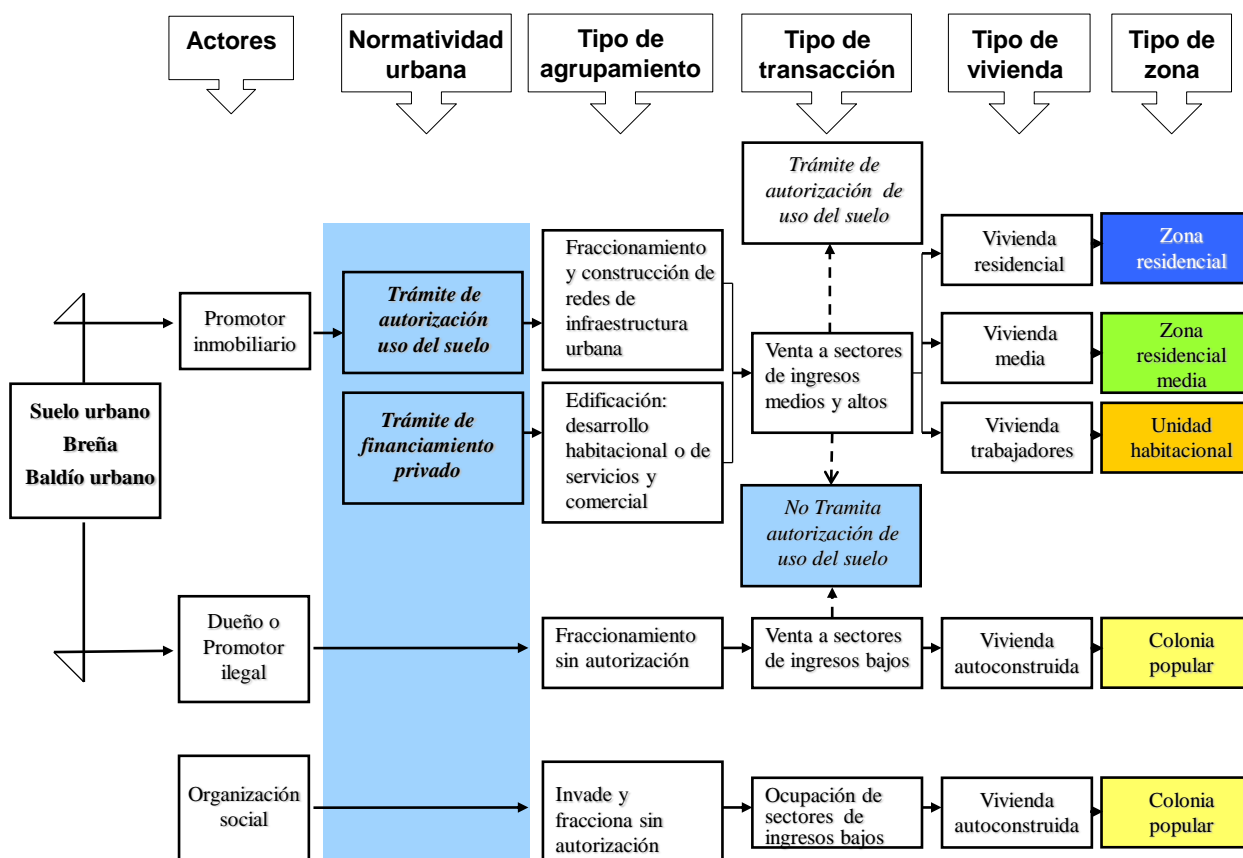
Actores

Normatividad urbana

Tipo de agrupamiento

Tipo de transacción

Tipo de vivienda

Tipo de zona

Trámite de autorización de uso del suelo

Suelo urbano
Breña
Baldío urbano

Promotor inmobiliario

Trámite de autorización uso del suelo

Trámite de financiamiento privado

Fraccionamiento y construcción de redes de infraestructura urbana

Edificación: desarrollo habitacional o de servicios y comercial

Venta a sectores de ingresos medios y altos

Vivienda residencial

Zona residencial

Vivienda media

Zona residencial media

Vivienda trabajadores

Unidad habitacional

No Tramita autorización de uso del suelo

Dueño o Promotor ilegal

Fraccionamiento sin autorización

Venta a sectores de ingresos bajos

Vivienda autoconstruida

Colonia popular

Organización social

Invade y fracciona sin autorización

Ocupación de sectores de ingresos bajos

Vivienda autoconstruida

Colonia popular